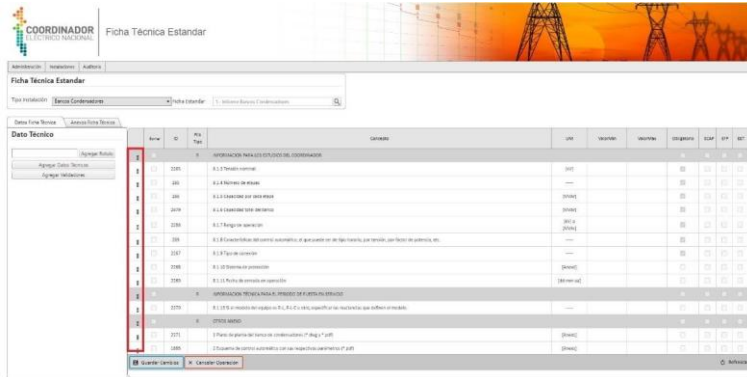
COORDINADOR ELÉCTRICO NACIONAL

Ficha Técnica Estandar

Administración | Instalaciones | Auditoría

Ficha Técnica Estandar

Tipo Instalación: Bancos Condensadores | Ficha Estandar: 1 - Informe Bancos Condensadores

Datos Ficha Técnica | Anexos Ficha Técnica

Dato Técnico

Agregar Rotulo

Agregar Datos Técnicos

Agregar Validaciones

| | Borrar | ID | Pre Tipo | Concepto | Unit | Vacío Min | Vacío Max | Obligatorio | ECAP | EPF | EET |
|---|---|---|---|---|---|---|---|---|---|---|---|
| | | | 8 | INFORMACION PARA LOS ESTUDIOS DEL COORDINADOR | | | | | | | |
| | | 2185 | | 8.1.3 Tensión nominal | [kV] | | | | | | |
| | | 186 | | 8.1.4 Número de etapas | --- | | | | | | |
| | | 188 | | 8.1.5 Capacidad por cada etapa | [MVAr] | | | | | | |
| | | 2479 | | 8.1.6 Capacidad total del banco | [MVAr] | | | | | | |
| | | 2184 | | 8.1.7 Rango de operación | [kV o (MVAr)] | | | | | | |
| | | 206 | | 8.1.8 Características del control automático, si que puede ser de tipo horario, por tensión, por factor de potencia, etc. | --- | | | | | | |
| | | 2187 | | 8.1.9 Tipo de conexión | --- | | | | | | |
| | | 2188 | | 8.1.10 Sistema de protección | [texto] | | | | | | |
| | | 2189 | | 8.1.11 Fecha de entrada en operación | [dd-mm-aa] | | | | | | |
| | | | 9 | INFORMACION TÉCNICA PARA EL PERIODO DE PUESTA EN SERVICIO | | | | | | | |
| | | 2170 | | 9.1 ([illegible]) | | | | | | | |
| | | | 8 | OTROS ANEXOS | | | | | | | |
| | | 2171 | | 1 Plano de planta del banco de condensadores (*.dwg y *.pdf) | [Anexo] | | | | | | |
| | | 1895 | | 2 Esquema de control automático con sus respectivos parámetros (*.pdf) | [Anexo] | | | | | | |

Guardar Cambios | Cancelar Operación

Refresca